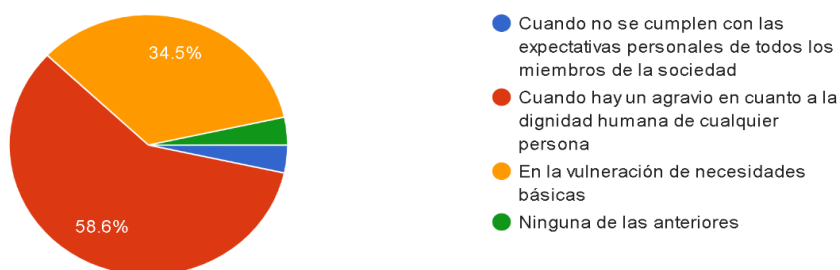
34.5%

58.6%

Cuando no se cumplen con las expectativas personales de todos los miembros de la sociedad

Cuando hay un agravio en cuanto a la dignidad humana de cualquier persona

En la vulneración de necesidades básicas

Ninguna de las anteriores